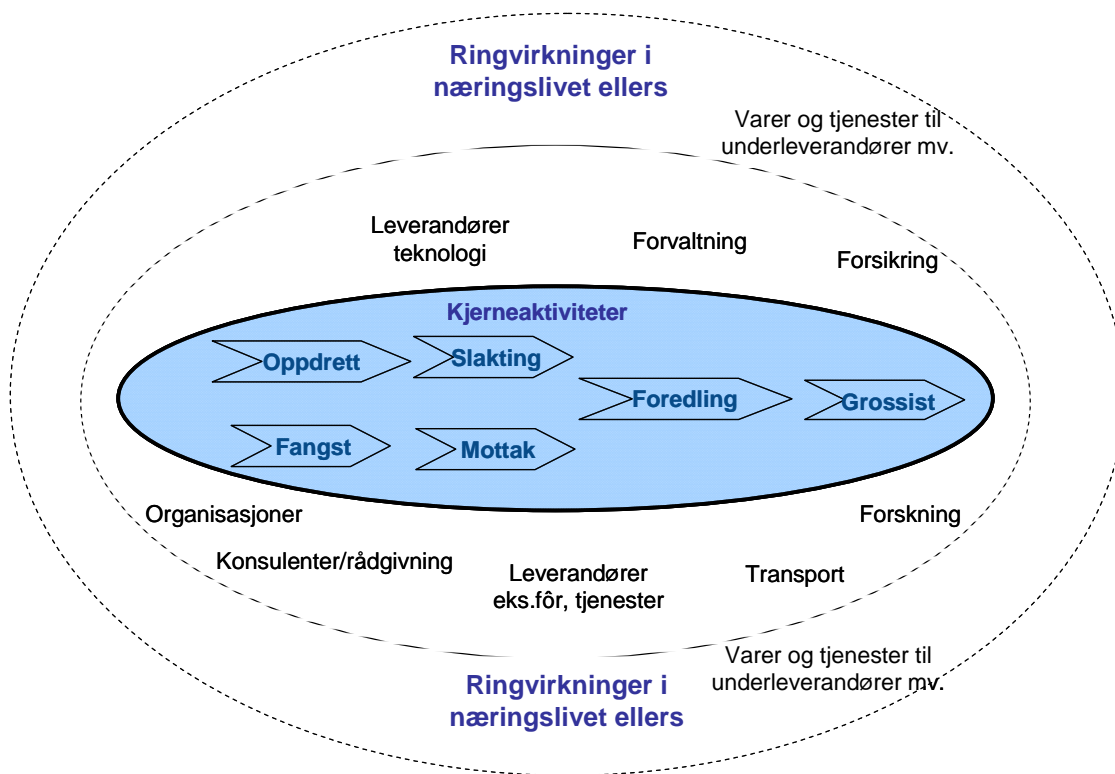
Ringvirkninger i næringslivet ellers

Varer og tjenester til underleverandører mv.

Leverandører teknologi

Forvaltning

Forsikring

Kjerneaktiviteter

Oppdrett

Slakting

Foredling

Grossist

Fangst

Mottak

Organisasjoner

Forskning

Konsulenter/rådgivning

Leverandører eks.fôr, tjenester

Transport

Varer og tjenester til underleverandører mv.

Ringvirkninger i næringslivet ellers